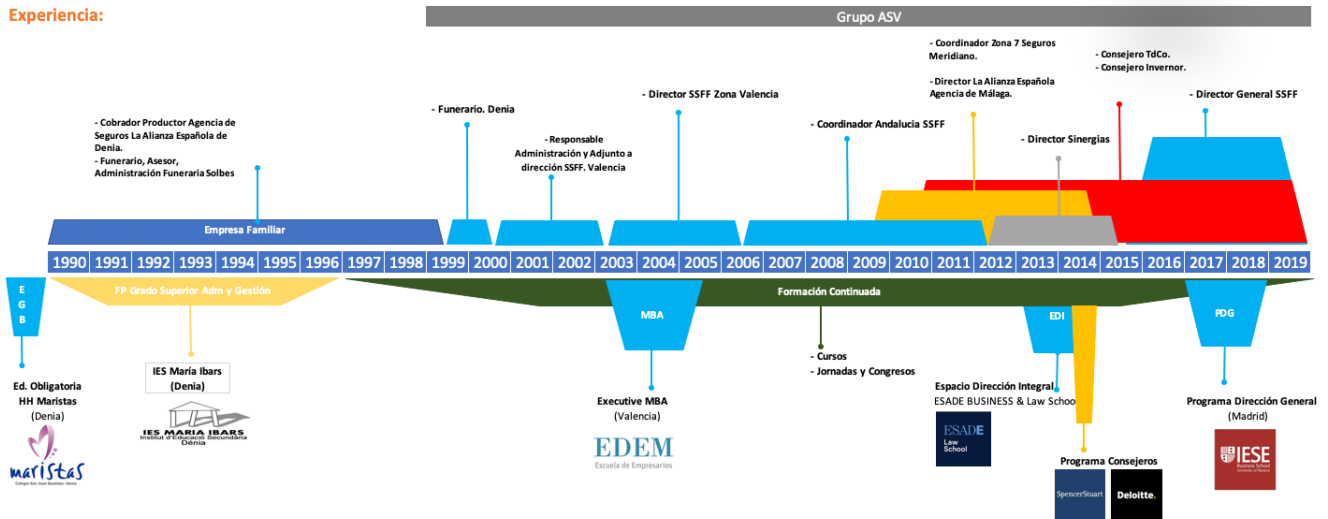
Experiencia:

Grupo ASV

- Coordinador Zona 7 Seguros Meridiano.

- Director La Alianza Española Agencia de Málaga.

- Consejero TdCo.
- Consejero Invernor.

- Cobrador Productor Agencia de Seguros La Alianza Española de Denia.
- Funerario, Asesor, Administración Funeraria Solbes

- Funerario. Denia

- Director SSFF Zona Valencia

- Responsable Administración y Adjunto a dirección SSFF. Valencia

- Coordinador Andalucia SSFF

- Director Sinergias

- Director General SSFF

Empresa Familiar

| 1990 | 1991 | 1992 | 1993 | 1994 | 1995 | 1996 | 1997 | 1998 | 1999 | 2000 | 2001 | 2002 | 2003 | 2004 | 2005 | 2006 | 2007 | 2008 | 2009 | 2010 | 2011 | 2012 | 2013 | 2014 | 2015 | 2016 | 2017 | 2018 | 2019 |
|---|---|---|---|---|---|---|---|---|---|---|---|---|---|---|---|---|---|---|---|---|---|---|---|---|---|---|---|---|---|

E G B

FP Grado Superior Adm y Gestión

Formación Continuada

MBA

EDI

PDG

Ed. Obligatoria HH Maristas (Denia)

maristas
Colegio San Juan Bautista · Denia

IES María Ibars (Denia)

IES MARIA IBARS
Institut d'Educació Secundària
Dénia

Executive MBA (Valencia)

EDEM
Escuela de Empresarios

- Cursos
- Jornadas y Congresos

Espacio Dirección Integral
ESADE BUSINESS & Law School

ESADE
Law School

Programa Consejeros

SpencerStuart

Deloitte.

Programa Dirección General (Madrid)

IESE
Business School
University of Navarra